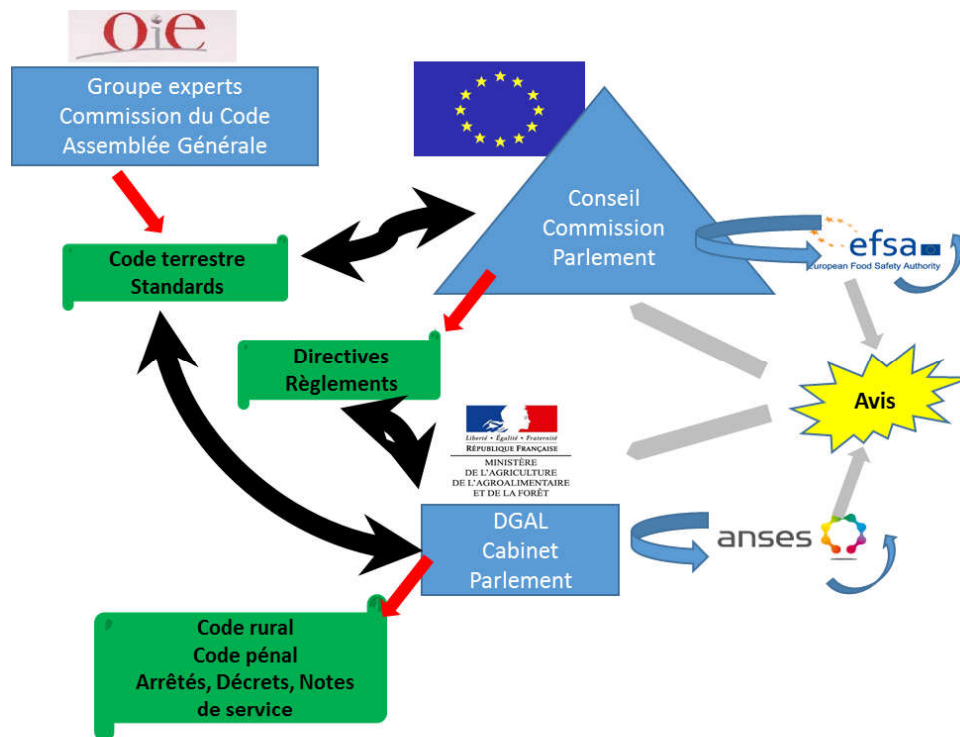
OIE

Groupe experts
Commission du Code
Assemblée Générale

Conseil
Commission
Parlement

efsa
European Food Safety Authority

Code terrestre
Standards

Directives
Règlements

Avis

Liberté • Égalité • Fraternité
RÉPUBLIQUE FRANÇAISE
MINISTÈRE
DE L'AGRICULTURE
DE L'AGROALIMENTAIRE
ET DE LA FORÊT

DGAL
Cabinet
Parlement

anses

Code rural
Code pénal
Arrêtés, Décrets, Notes de service